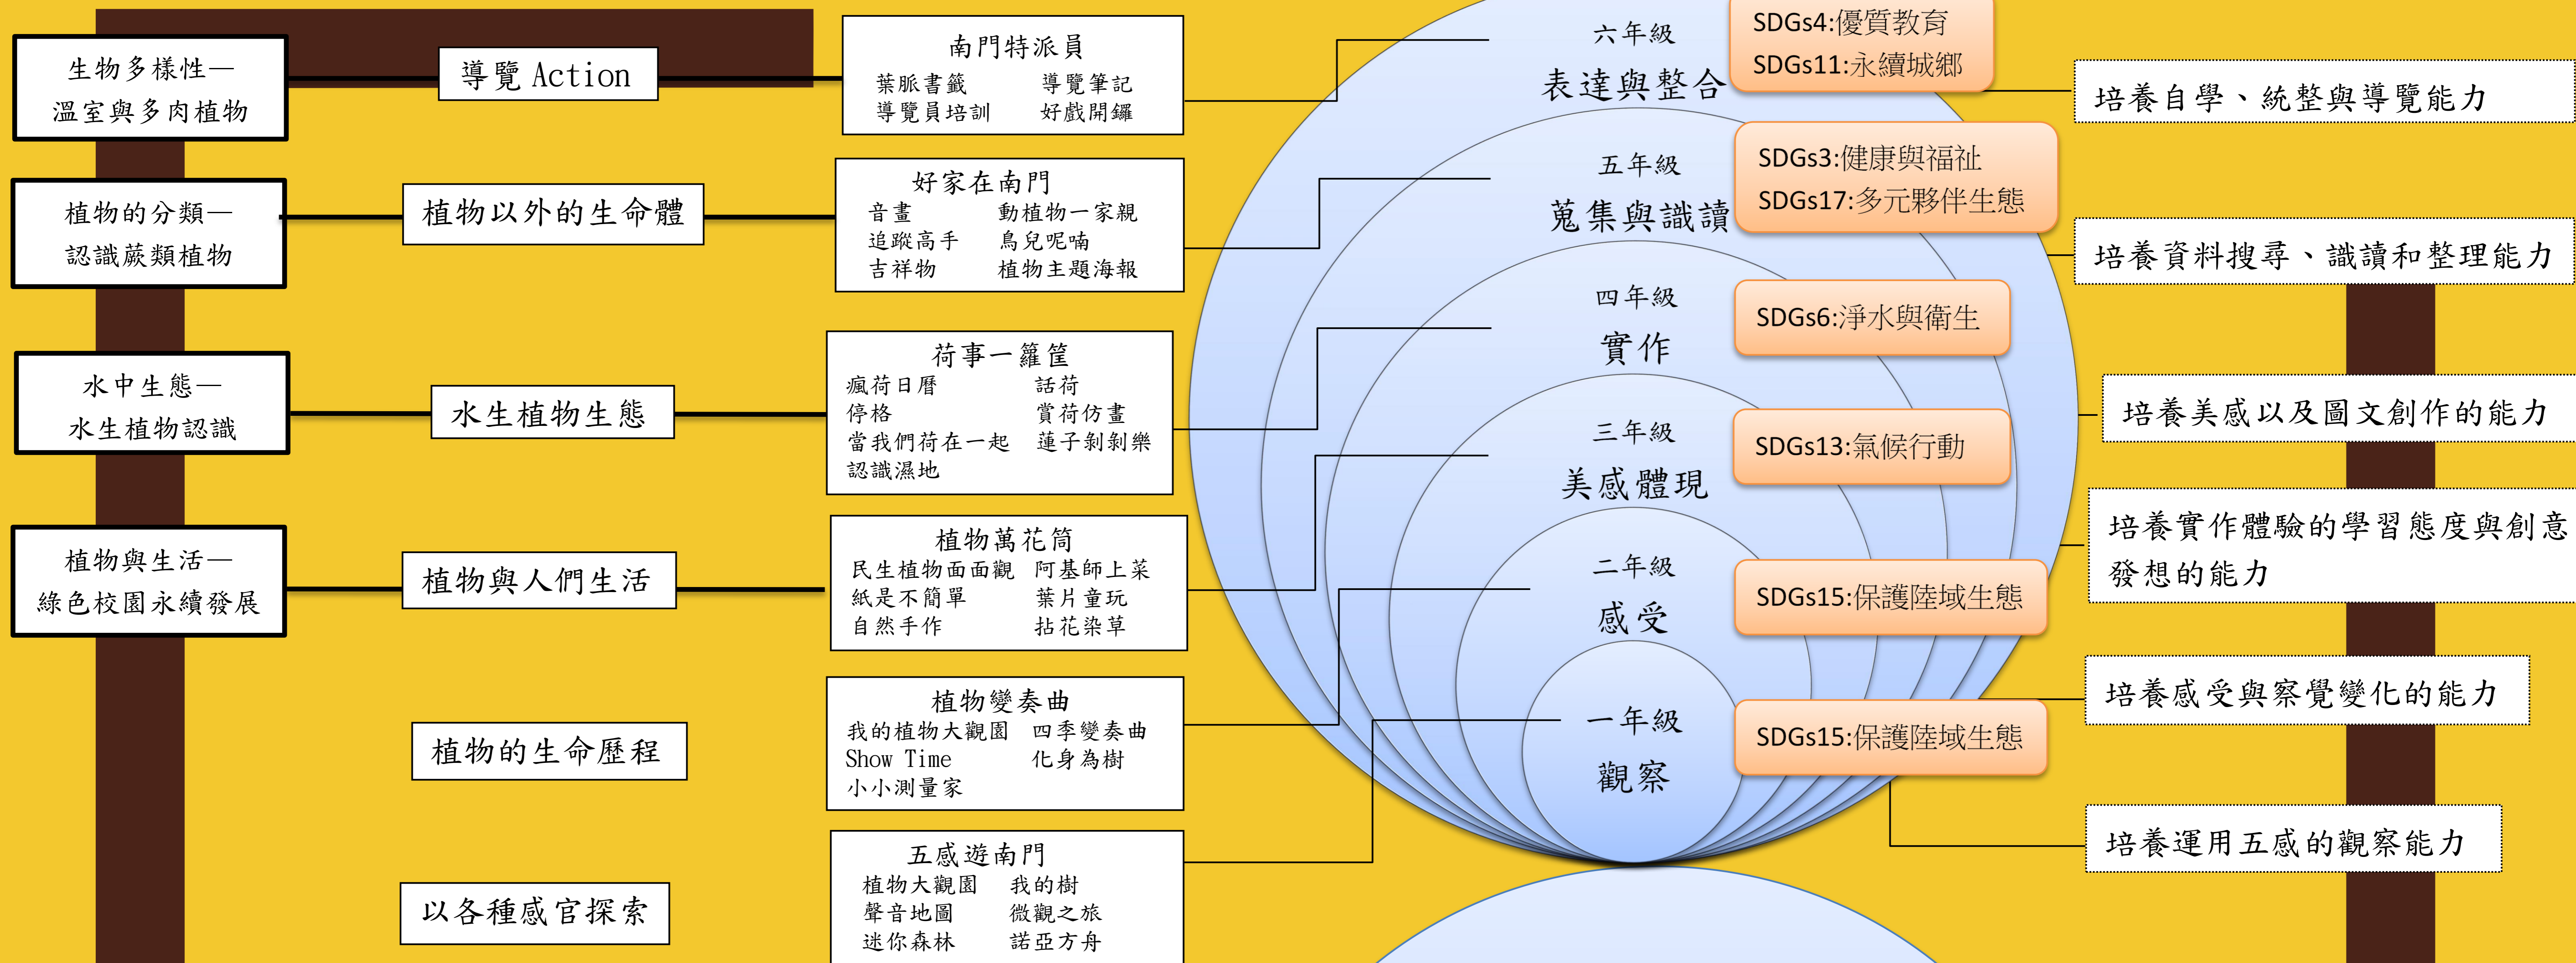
生物多樣性—
溫室與多肉植物

導覽 Action

南門特派員
葉脈書籤　導覽筆記
導覽員培訓　好戲開鑼

植物的分類—
認識蕨類植物

植物以外的生命體

好家在南門
音畫　動植物一家親
追蹤高手　鳥兒呢喃
吉祥物　植物主題海報

水中生態—
水生植物認識

水生植物生態

荷事一籮筐
瘋荷日曆　話荷
停格　賞荷仿畫
當我們荷在一起　蓮子剝剝樂
認識濕地

植物與生活—
綠色校園永續發展

植物與人們生活

植物萬花筒
民生植物面面觀　阿基師上菜
紙是不簡單　葉片童玩
自然手作　拈花染草

植物的生命歷程

植物變奏曲
我的植物大觀園　四季變奏曲
Show Time　化身為樹
小小測量家

以各種感官探索

五感遊南門
植物大觀園　我的樹
聲音地圖　微觀之旅
迷你森林　諾亞方舟

六年級
表達與整合

SDGs4:優質教育
SDGs11:永續城鄉

培養自學、統整與導覽能力

五年級
蒐集與識讀

SDGs3:健康與福祉
SDGs17:多元夥伴生態

培養資料搜尋、識讀和整理能力

四年級
實作

SDGs6:淨水與衛生

培養美感以及圖文創作的能力

三年級
美感體現

SDGs13:氣候行動

培養實作體驗的學習態度與創意發想的能力

二年級
感受

SDGs15:保護陸域生態

培養感受與察覺變化的能力

一年級
觀察

SDGs15:保護陸域生態

培養運用五感的觀察能力